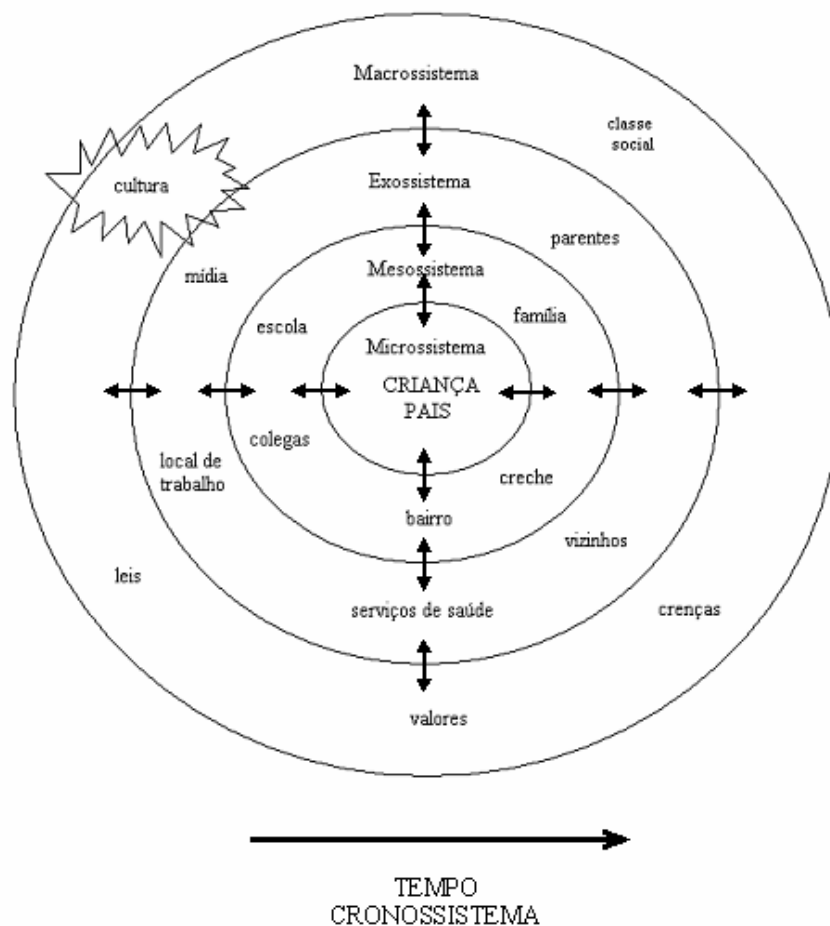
Macrossistema

classe social

cultura

Exossistema

parentes

mídia

Mesossistema

escola

família

Microssistema

CRIANÇA PAIS

colegas

local de trabalho

creche

bairro

vizinhos

leis

serviços de saúde

crenças

valores

TEMPO
CRONOSSISTEMA